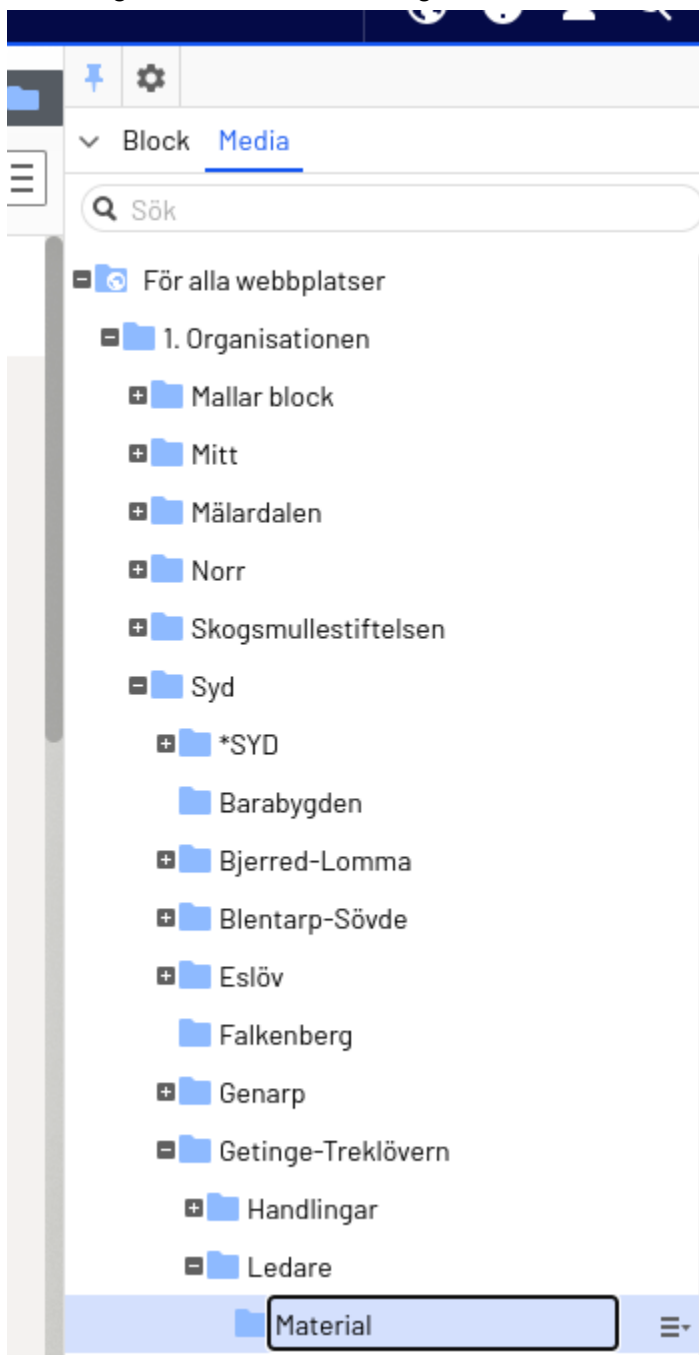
Block Media

Sök

För alla webbplatser

1. Organisationen

Mallar block

Mitt

Mälardalen

Norr

Skogsmullestiftelsen

Syd

*SYD

Barabygden

Bjerred-Lomma

Blentarp-Sövde

Eslöv

Falkenberg

Genarp

Getinge-Treklövern

Handlingar

Ledare

Material